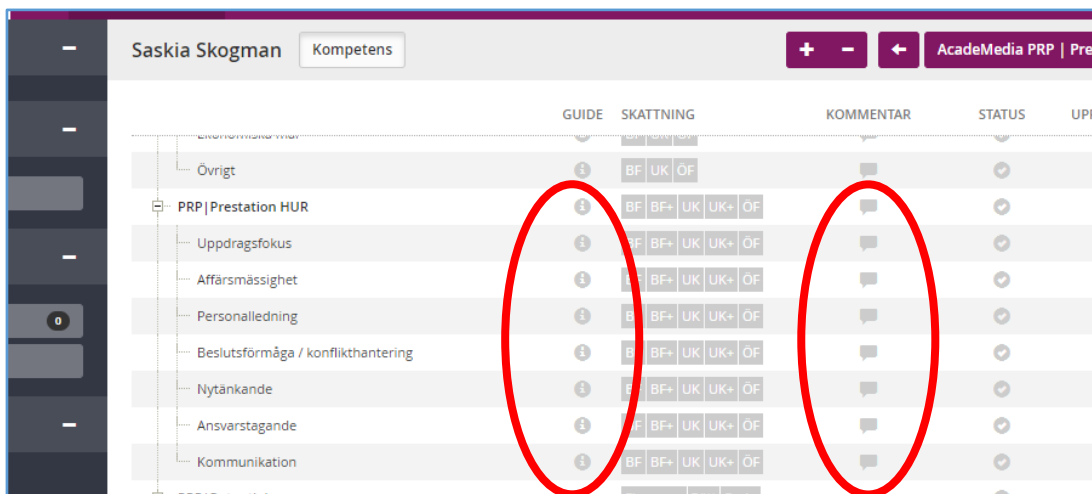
Saskia Skogman Kompetens

+ − ← AcadeMedia PRP | Pre

−
−
−
0
−

| | GUIDE | SKATTNING | KOMMENTAR | STATUS | UP |
|---|---|---|---|---|---|
| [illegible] | | | | | |
| Övrigt | | BF UK ÖF | | | |
| PRP\|Prestation HUR | | BF BF+ UK UK+ ÖF | | | |
| Uppdragsfokus | | BF BF+ UK UK+ ÖF | | | |
| Affärsmässighet | | BF BF+ UK UK+ ÖF | | | |
| Personalledning | | BF BF+ UK UK+ ÖF | | | |
| Beslutsförmåga / konflikthantering | | BF BF+ UK UK+ ÖF | | | |
| Nytänkande | | BF BF+ UK UK+ ÖF | | | |
| Ansvarstagande | | BF BF+ UK UK+ ÖF | | | |
| Kommunikation | | BF BF+ UK UK+ ÖF | | | |